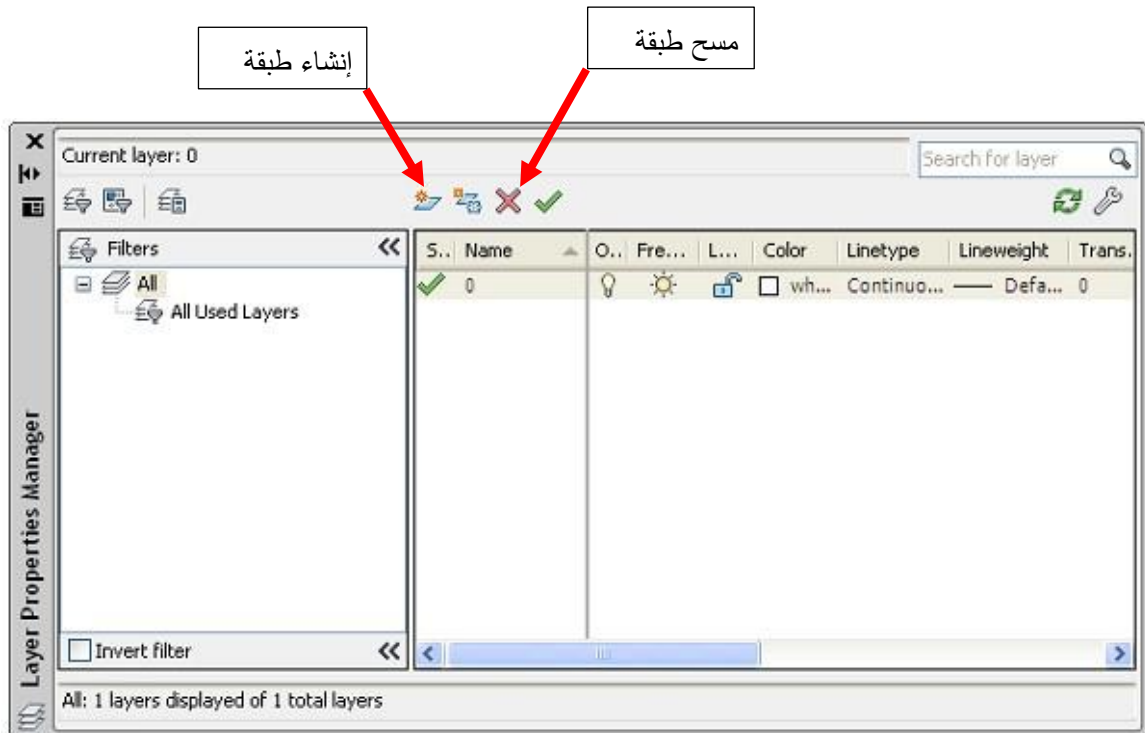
إنشاء طبقة

مسح طبقة

Layer Properties Manager

Current layer: 0

Search for layer

Filters

All

All Used Layers

Invert filter

| S.. | Name | O.. | Fre... | L... | Color | Linetype | Lineweight | Trans. |
|---|---|---|---|---|---|---|---|---|
| | 0 | | | | wh... | Continuo... | —— Defa... | 0 |

All: 1 layers displayed of 1 total layers